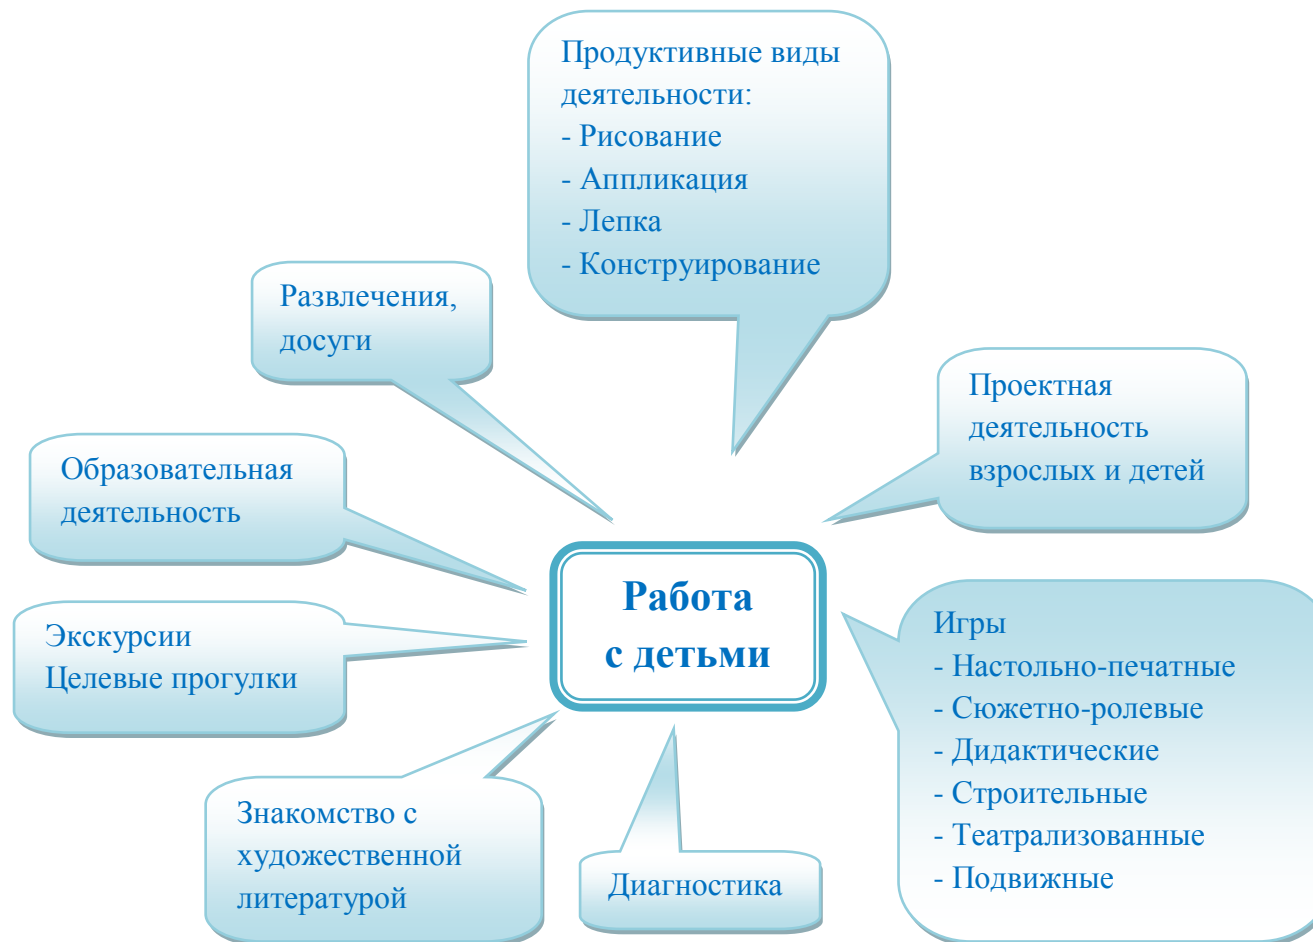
Продуктивные виды деятельности:
- Рисование
- Аппликация
- Лепка
- Конструирование

Развлечения, досуги

Проектная деятельность взрослых и детей

Образовательная деятельность

Работа с детьми

Экскурсии
Целевые прогулки

Игры
- Настольно-печатные
- Сюжетно-ролевые
- Дидактические
- Строительные
- Театрализованные
- Подвижные

Знакомство с художественной литературой

Диагностика